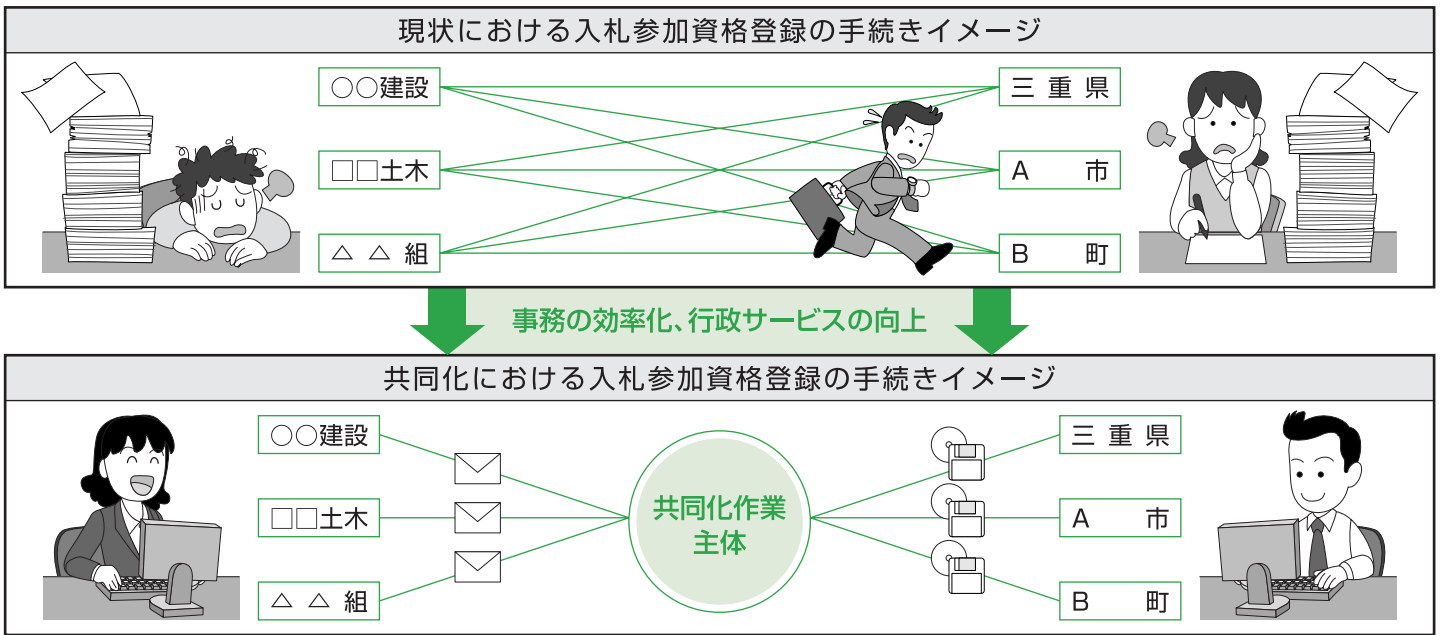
現状における入札参加資格登録の手続きイメージ

○○建設

□□土木

△ △ 組

三 重 県

A 市

B 町

事務の効率化、行政サービスの向上

共同化における入札参加資格登録の手続きイメージ

○○建設

□□土木

△ △ 組

共同化作業主体

三 重 県

A 市

B 町